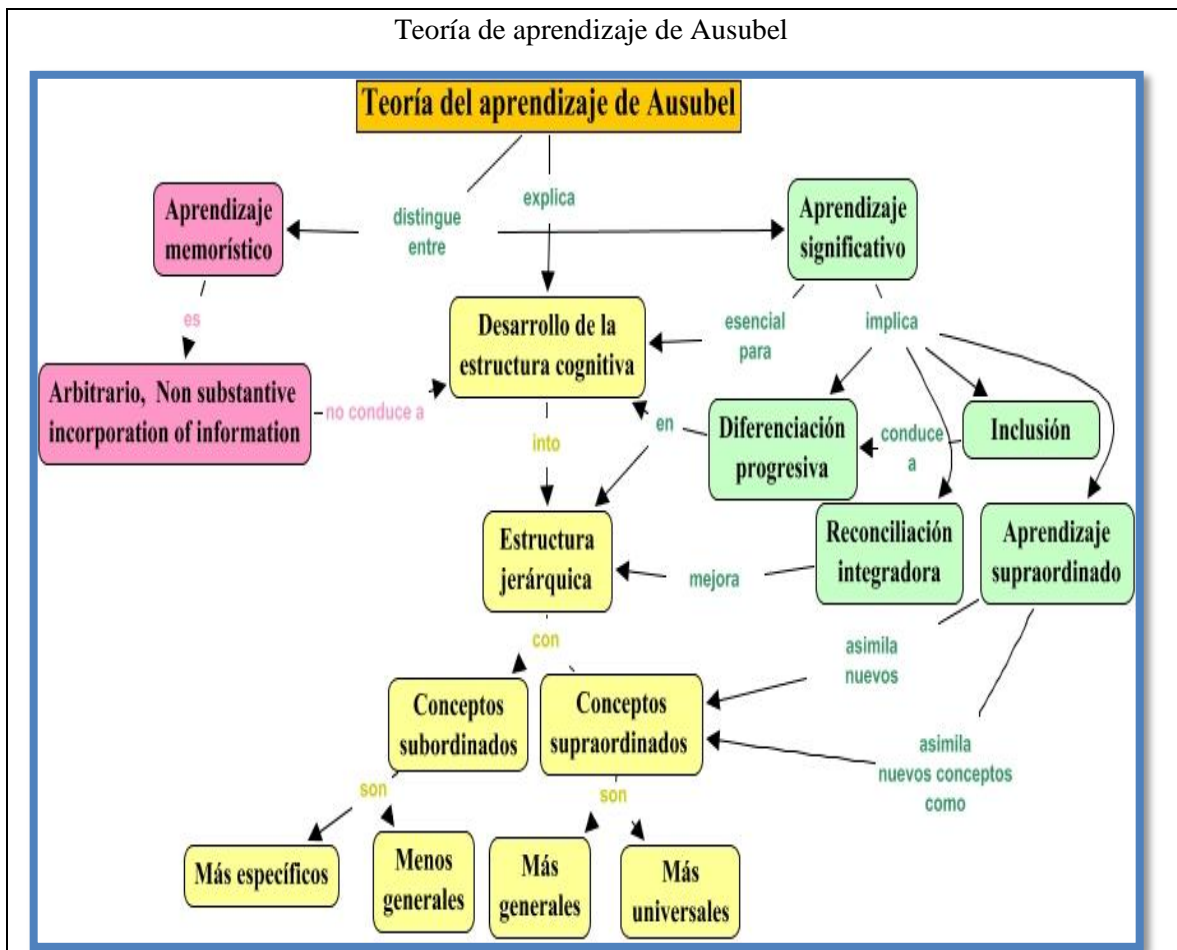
Teoría de aprendizaje de Ausubel

Teoría del aprendizaje de Ausubel

distingue entre

explica

Aprendizaje memorístico

Aprendizaje significativo

es

Desarrollo de la estructura cognitiva

esencial para

implica

Arbitrario, Non substantive incorporation of information

no conduce a

into

en

Diferenciación progresiva

conduce a

Inclusión

Estructura jerárquica

mejora

Reconciliación integradora

Aprendizaje supraordinado

con

asimila nuevos

Conceptos subordinados

Conceptos supraordinados

asimila nuevos conceptos como

son

son

Más específicos

Menos generales

Más generales

Más universales